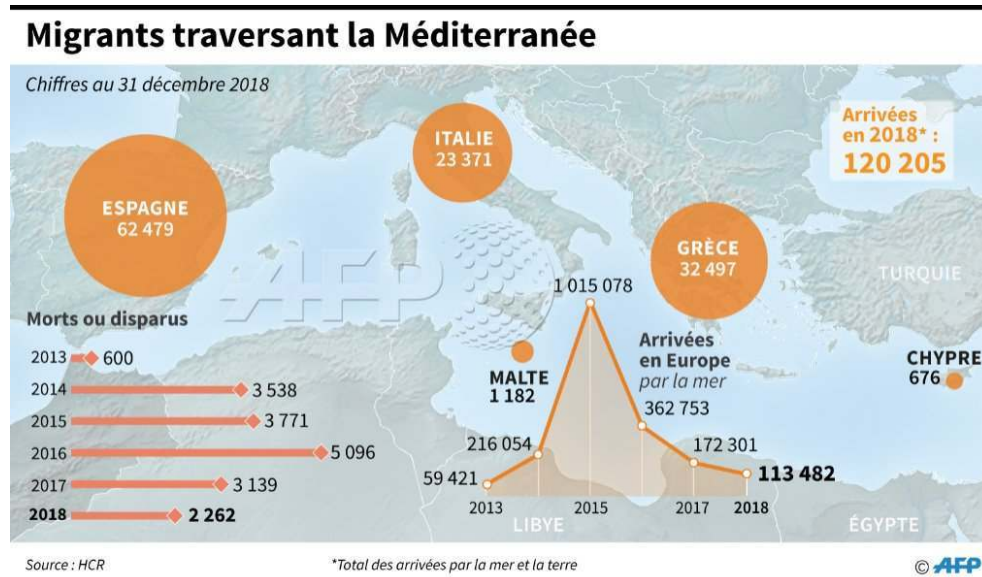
Migrants traversant la Méditerranée

Chiffres au 31 décembre 2018

ITALIE
23 371

Arrivées en 2018* :
120 205

ESPAGNE
62 479

GRÈCE
32 497

TURQUIE

AFP

Morts ou disparus

| | |
|---|---|
| 2013 | 600 |
| 2014 | 3 538 |
| 2015 | 3 771 |
| 2016 | 5 096 |
| 2017 | 3 139 |
| 2018 | 2 262 |

1 015 078

Arrivées en Europe par la mer

MALTE
1 182

CHYPRE
676

362 753

216 054

172 301

59 421

113 482

2013 2015 2017 2018

LIBYE

ÉGYPTE

Source : HCR

*Total des arrivées par la mer et la terre

© AFP